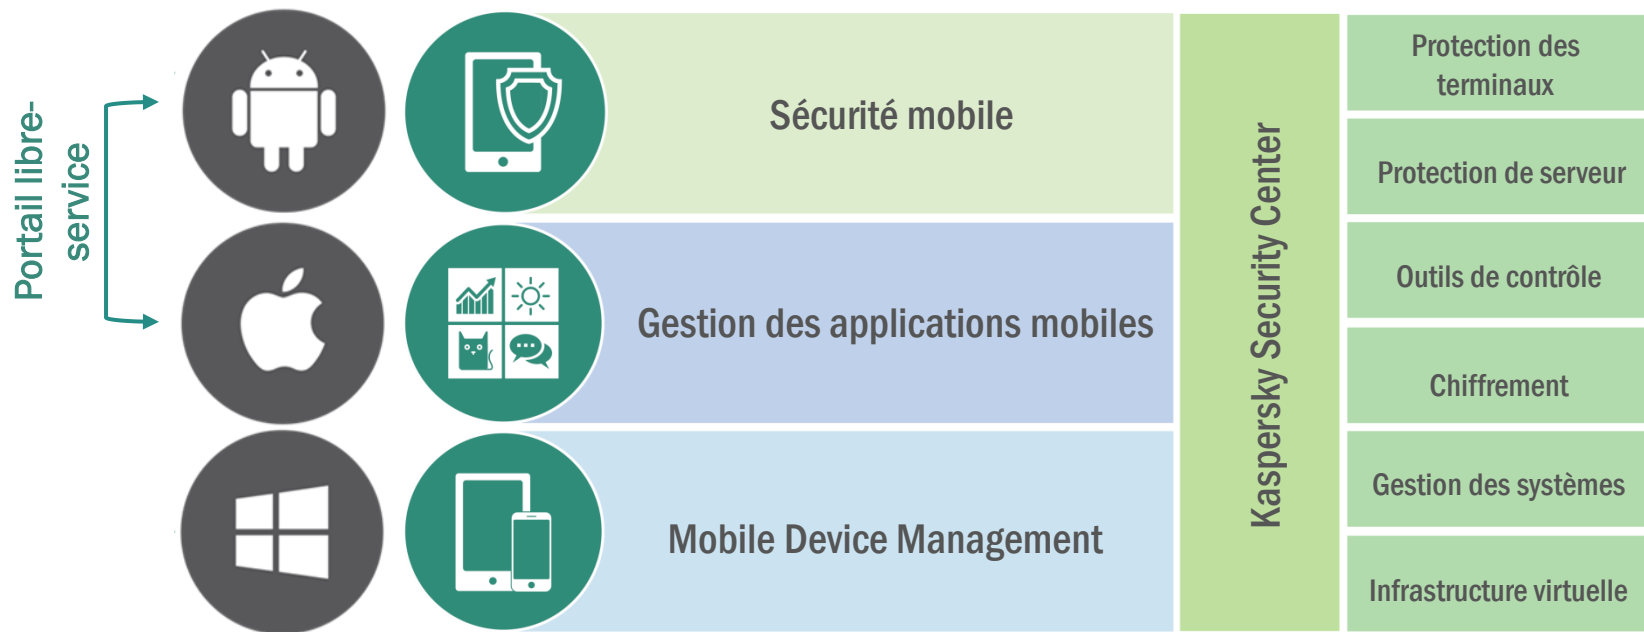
Portail libre-service

Sécurité mobile

Gestion des applications mobiles

Mobile Device Management

Kaspersky Security Center

Protection des terminaux

Protection de serveur

Outils de contrôle

Chiffrement

Gestion des systèmes

Infrastructure virtuelle